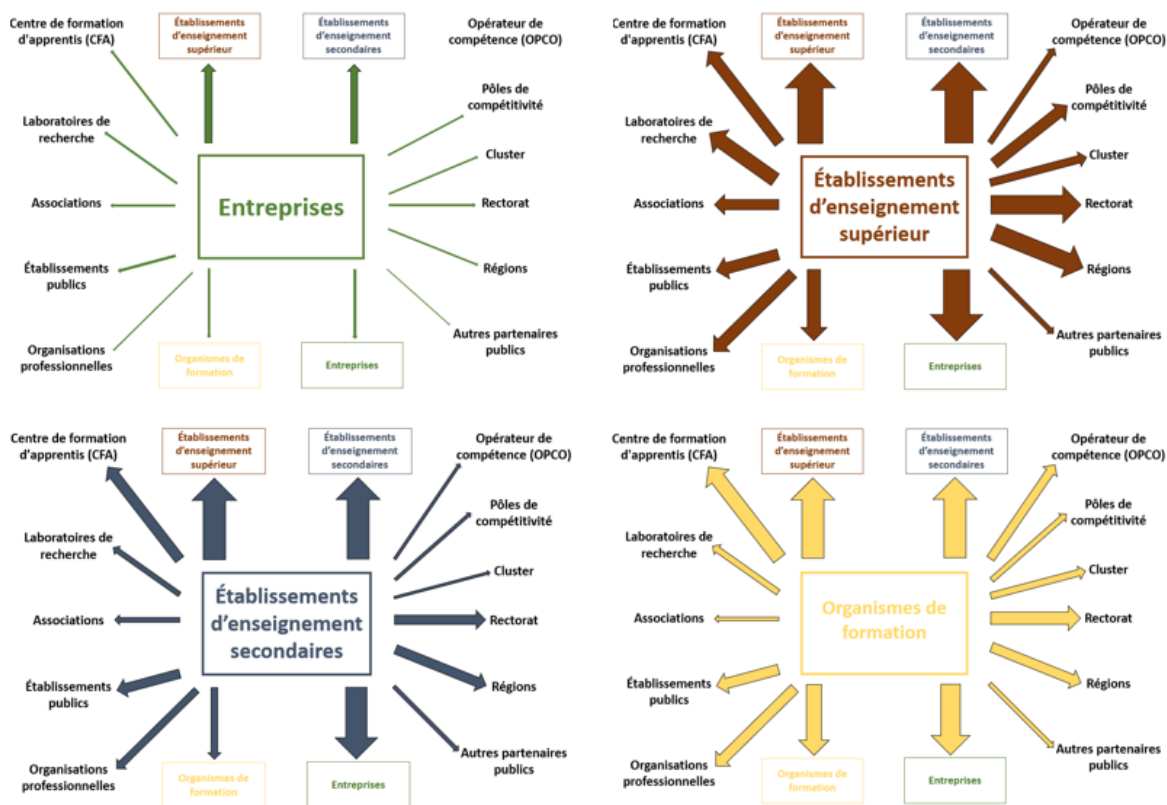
Centre de formation d'apprentis (CFA)

Établissements d'enseignement supérieur

Établissements d'enseignement secondaires

Opérateur de compétence (OPCO)

Laboratoires de recherche

Pôles de compétitivité

Cluster

Entreprises

Associations

Rectorat

Établissements publics

Régions

Organisations professionnelles

Organismes de formation

Entreprises

Autres partenaires publics

Centre de formation d'apprentis (CFA)

Établissements d'enseignement supérieur

Établissements d'enseignement secondaires

Opérateur de compétence (OPCO)

Pôles de compétitivité

Laboratoires de recherche

Cluster

Établissements d'enseignement supérieur

Associations

Rectorat

Établissements publics

Régions

Autres partenaires publics

Organisations professionnelles

Organismes de formation

Entreprises

Centre de formation d'apprentis (CFA)

Établissements d'enseignement supérieur

Établissements d'enseignement secondaires

Opérateur de compétence (OPCO)

Pôles de compétitivité

Laboratoires de recherche

Cluster

Établissements d'enseignement secondaires

Associations

Rectorat

Établissements publics

Régions

Autres partenaires publics

Organisations professionnelles

Organismes de formation

Entreprises

Centre de formation d'apprentis (CFA)

Établissements d'enseignement supérieur

Établissements d'enseignement secondaires

Opérateur de compétence (OPCO)

Pôles de compétitivité

Laboratoires de recherche

Cluster

Organismes de formation

Associations

Rectorat

Établissements publics

Régions

Autres partenaires publics

Organisations professionnelles

Organismes de formation

Entreprises